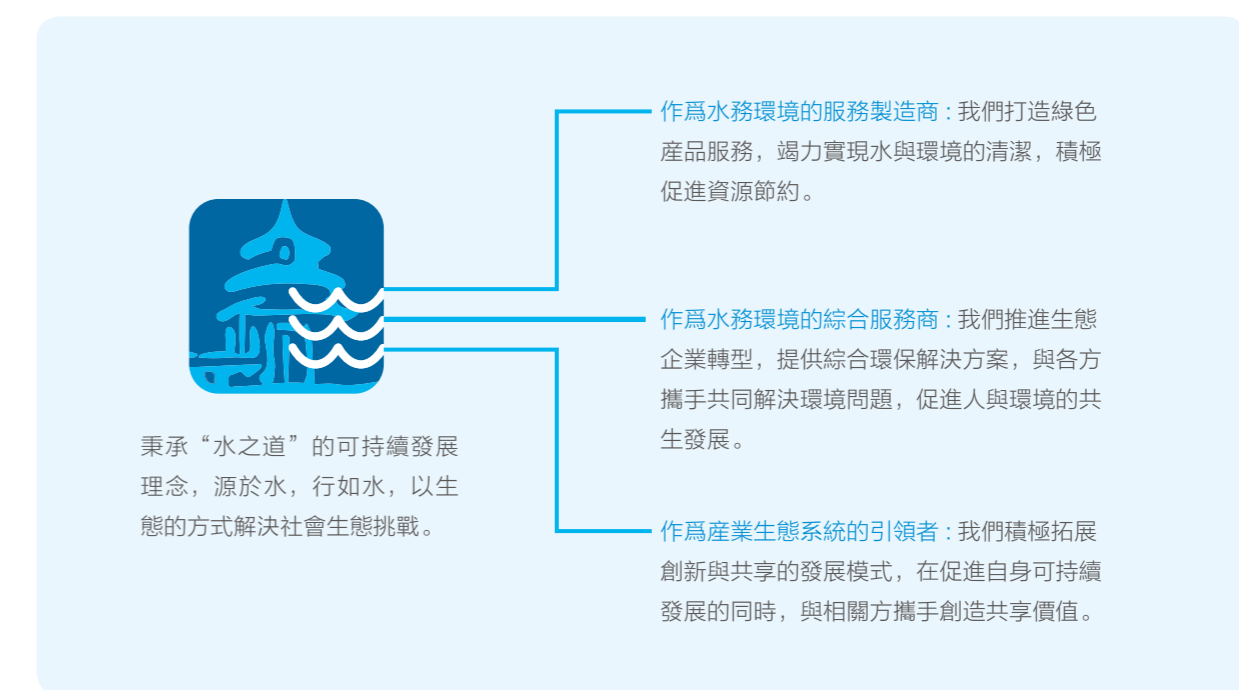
秉承“水之道”的可持續發展理念，源於水，行如水，以生態的方式解決社會生態挑戰。

作爲水務環境的服務製造商：我們打造綠色產品服務，竭力實現水與環境的清潔，積極促進資源節約。

作爲水務環境的綜合服務商：我們推進生態企業轉型，提供綜合環保解決方案，與各方攜手共同解決環境問題，促進人與環境的共生發展。

作爲產業生態系統的引領者：我們積極拓展創新與共享的發展模式，在促進自身可持續發展的同時，與相關方攜手創造共享價值。